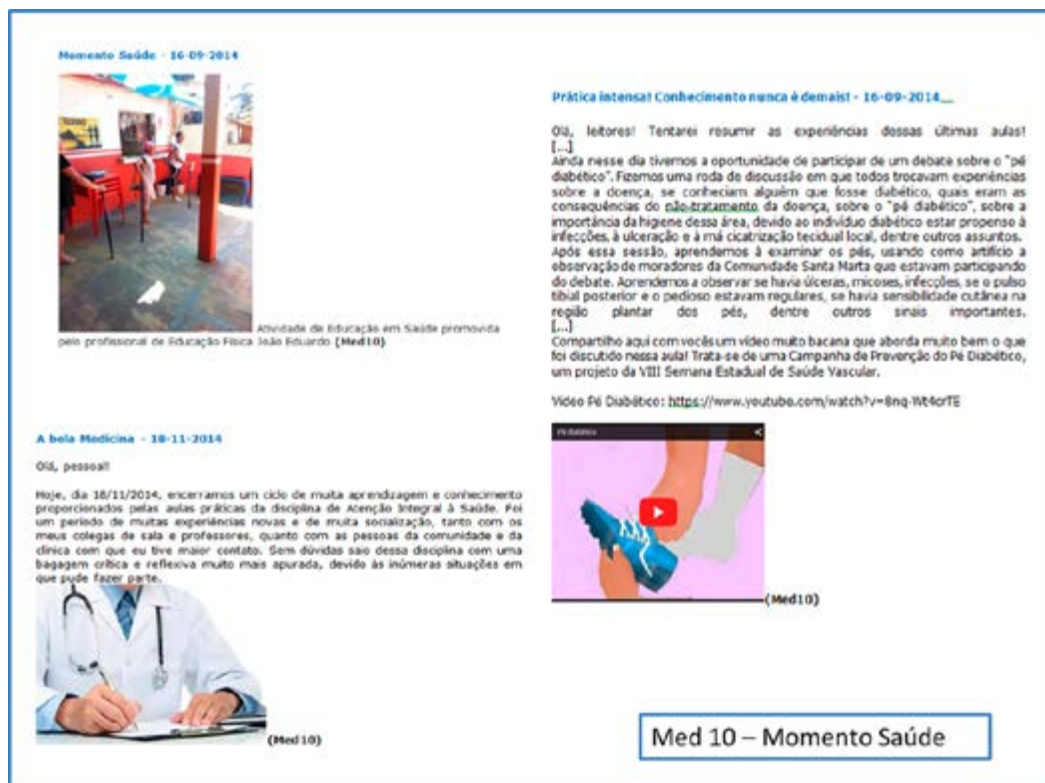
Momento Saúde - 16-09-2014

Atividade de Educação em Saúde promovida pelo profissional de Educação Física João Eduardo (Med10)

Prática intensa! Conhecimento nunca é demais! - 16-09-2014

Olá, leitores! Tentarei resumir as experiências dessas últimas aulas! [...]
Ainda nesse dia tivemos a oportunidade de participar de um debate sobre o "pé diabético". Fizemos uma roda de discussão em que todos trocavam experiências sobre a doença, se conheciam alguém que fosse diabético, quais eram as consequências do não-tratamento da doença, sobre o "pé diabético", sobre a importância da higiene dessa área, devido ao indivíduo diabético estar propenso à infecções, à ulceração e à má cicatrização tecidual local, dentre outros assuntos.
Após essa sessão, aprendemos à examinar os pés, usando como artifício a observação de moradores da Comunidade Santa Marta que estavam participando do debate. Aprendemos a observar se havia úlceras, micoses, infecções, se o pulso tibial posterior e o pedioso estavam regulares, se havia sensibilidade cutânea na região plantar dos pés, dentre outros sinais importantes. [...]
Compartilho aqui com vocês um vídeo muito bacana que aborda muito bem o que foi discutido nessa aula! Trata-se de uma Campanha de Prevenção do Pé Diabético, um projeto da VIII Semana Estadual de Saúde Vascular.

Vídeo Pé Diabético: https://www.youtube.com/watch?v=8nq-Wt4crTE

Pé Diabético

(Med10)

A bela Medicina - 18-11-2014

Olá, pessoal!

Hoje, dia 18/11/2014, encerramos um ciclo de muita aprendizagem e conhecimento proporcionados pelas aulas práticas da disciplina de Atenção Integral à Saúde. Foi um período de muitas experiências novas e de muita socialização, tanto com os meus colegas de sala e professores, quanto com as pessoas da comunidade e da clínica com que eu tive maior contato. Sem dúvidas saio dessa disciplina com uma bagagem crítica e reflexiva muito mais apurada, devido às inúmeras situações em que pude fazer parte.

(Med10)

Med 10 – Momento Saúde